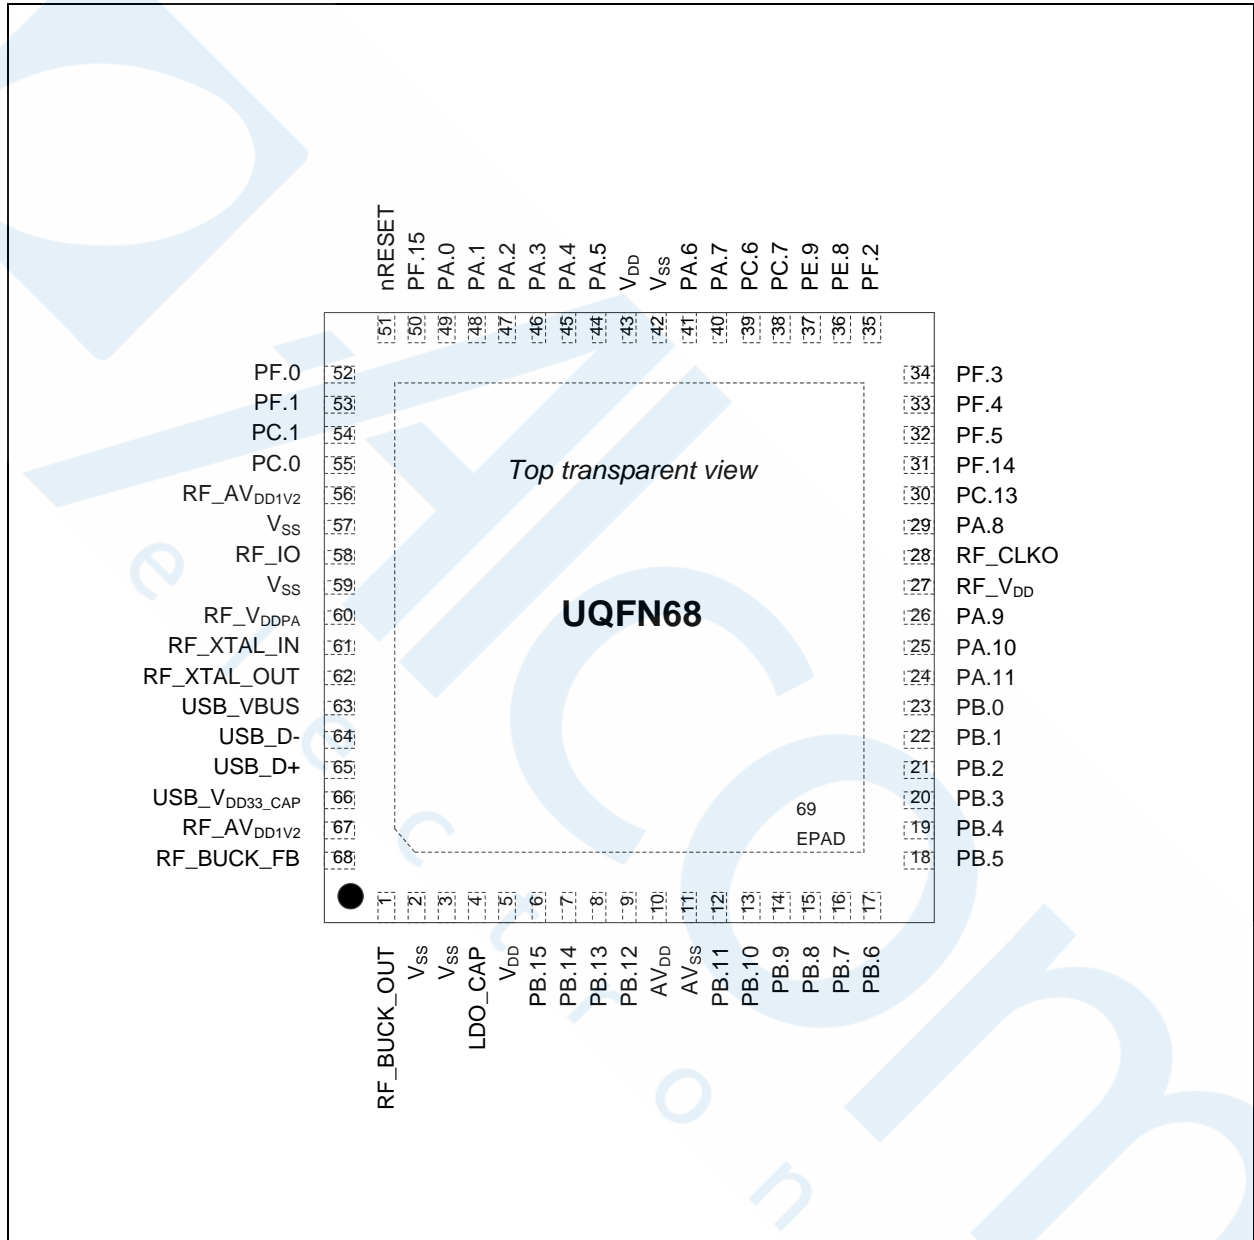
nRESET PF.15 PA.0 PA.1 PA.2 PA.3 PA.4 PA.5 $V_{DD}$ $V_{SS}$ PA.6 PA.7 PC.6 PC.7 PE.9 PE.8 PF.2

51 50 49 48 47 46 45 44 43 42 41 40 39 38 37 36 35

PF.0 52
PF.1 53
PC.1 54
PC.0 55
RF_AV$_{DD1V2}$ 56
$V_{SS}$ 57
RF_IO 58
$V_{SS}$ 59
RF_V$_{DDPA}$ 60
RF_XTAL_IN 61
RF_XTAL_OUT 62
USB_VBUS 63
USB_D- 64
USB_D+ 65
USB_V$_{DD33\_CAP}$ 66
RF_AV$_{DD1V2}$ 67
RF_BUCK_FB 68

Top transparent view

UQFN68

69
EPAD

34 PF.3
33 PF.4
32 PF.5
31 PF.14
30 PC.13
29 PA.8
28 RF_CLKO
27 RF_V$_{DD}$
26 PA.9
25 PA.10
24 PA.11
23 PB.0
22 PB.1
21 PB.2
20 PB.3
19 PB.4
18 PB.5

1 2 3 4 5 6 7 8 9 10 11 12 13 14 15 16 17

RF_BUCK_OUT $V_{SS}$ $V_{SS}$ LDO_CAP $V_{DD}$ PB.15 PB.14 PB.13 PB.12 AV$_{DD}$ AV$_{SS}$ PB.11 PB.10 PB.9 PB.8 PB.7 PB.6